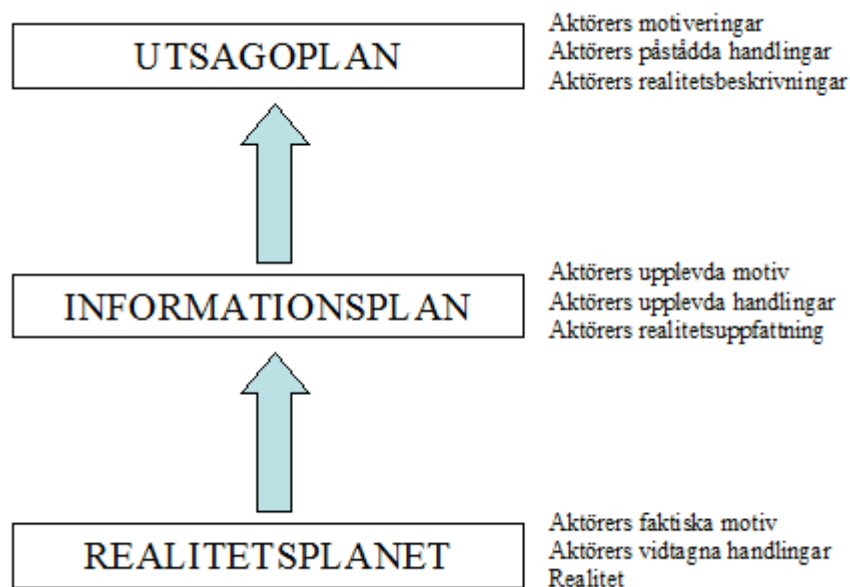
UTSAGOPLAN

Aktörers motiveringar
Aktörers påstådda handlingar
Aktörers realitetsbeskrivningar

INFORMATIONSPLAN

Aktörers upplevda motiv
Aktörers upplevda handlingar
Aktörers realitetsuppfattning

REALITETSPLANET

Aktörers faktiska motiv
Aktörers vidtagna handlingar
Realitet